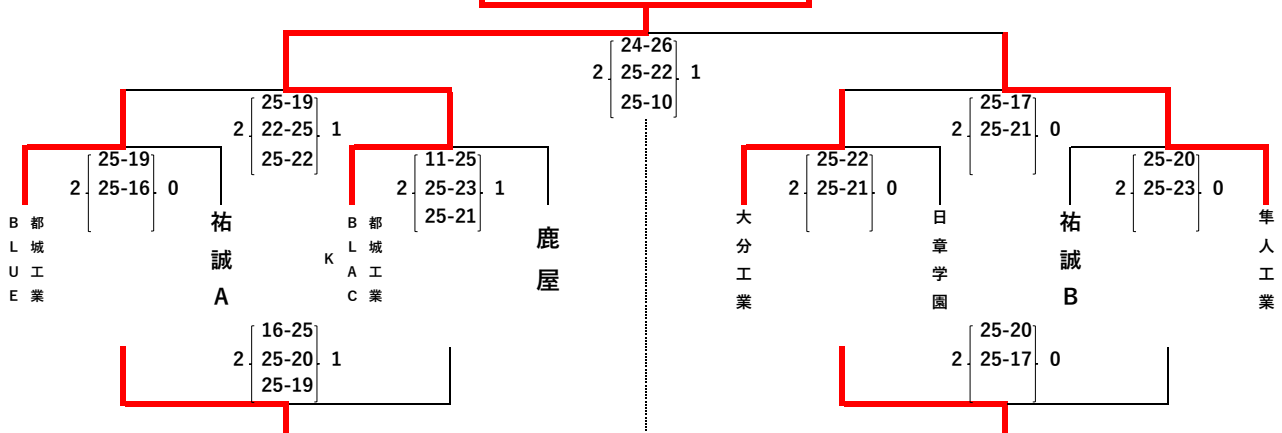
24-26
2 25-22 1
25-10

25-19
2 22-25 1
25-22

25-19
2 25-16 0

都城工業 BLUE

祐誠A

11-25
2 25-23 1
25-21

都城工業 BLACK

鹿屋

16-25
2 25-20 1
25-19

25-17
2 25-21 0

25-22
2 25-21 0

大分工業

日章学園

25-20
2 25-23 0

祐誠B

隼人工業

25-20
2 25-17 0